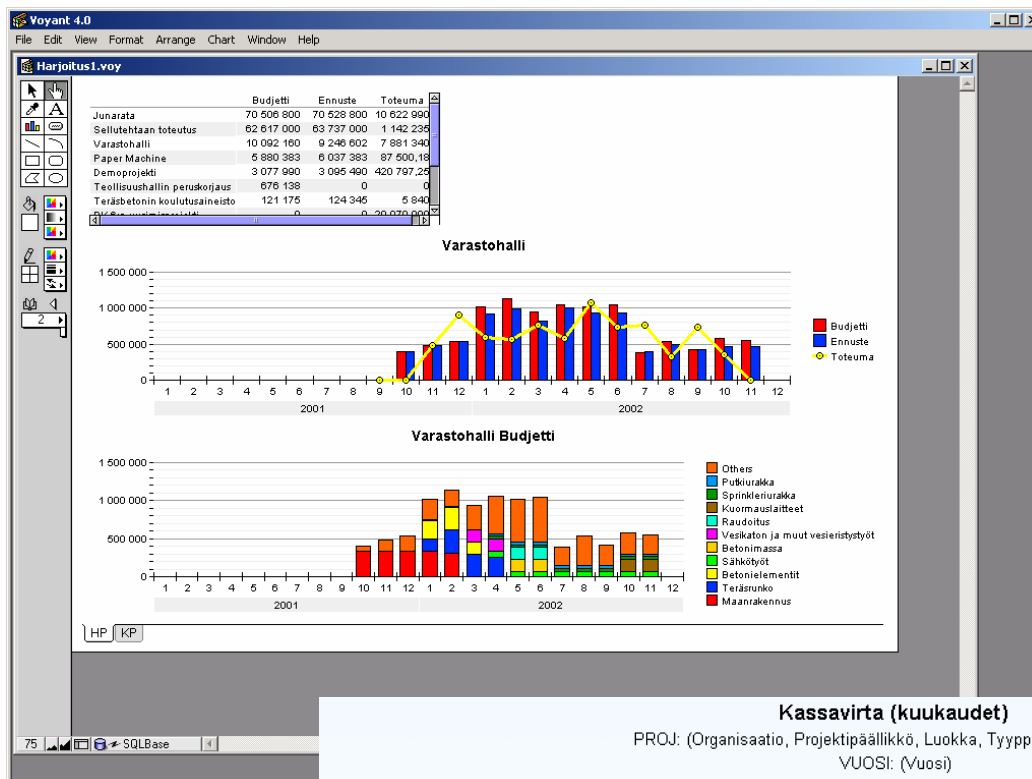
Voyant 4.0

File Edit View Format Arrange Chart Window Help

Harjoitus1.voy

| | Budjetti | Ennuste | Toteuma |
|---|---|---|---|
| Junarata | 70 506 800 | 70 528 800 | 10 622 990 |
| Sellutehtaan toteutus | 62 617 000 | 63 737 000 | 1 142 235 |
| Varastohalli | 10 092 160 | 9 246 602 | 7 881 340 |
| Paper Machine | 5 880 383 | 6 037 383 | 87 500,18 |
| Demoprojekti | 3 077 990 | 3 095 490 | 420 797,25 |
| Teollisuushallin peruskorjaus | 676 138 | 0 | 0 |
| Teräsbetonin koulutusaineisto | 121 175 | 124 345 | 5 840 |

2

Varastohalli

1 500 000
1 000 000
500 000
0

1 2 3 4 5 6 7 8 9 10 11 12 1 2 3 4 5 6 7 8 9 10 11 12
2001 2002

Budjetti
Ennuste
Toteuma

Varastohalli Budjetti

1 500 000
1 000 000
500 000
0

1 2 3 4 5 6 7 8 9 10 11 12 1 2 3 4 5 6 7 8 9 10 11 12
2001 2002

Others
Putkiurakka
Sprinkleriurakka
Kuormauslaitteet
Raudoitus
Vesikaton ja muut vesieristystyöt
Betonimassa
Sähkötyöt
Betonielementit
Teräsrunko
Maanrakennus

HP KP

75 SQLBase

Kassavirta (kuukaudet)
PROJ: (Organisaatio, Projektipäällikkö, Luokka, Tyypp
VUOSI: (Vuosi)